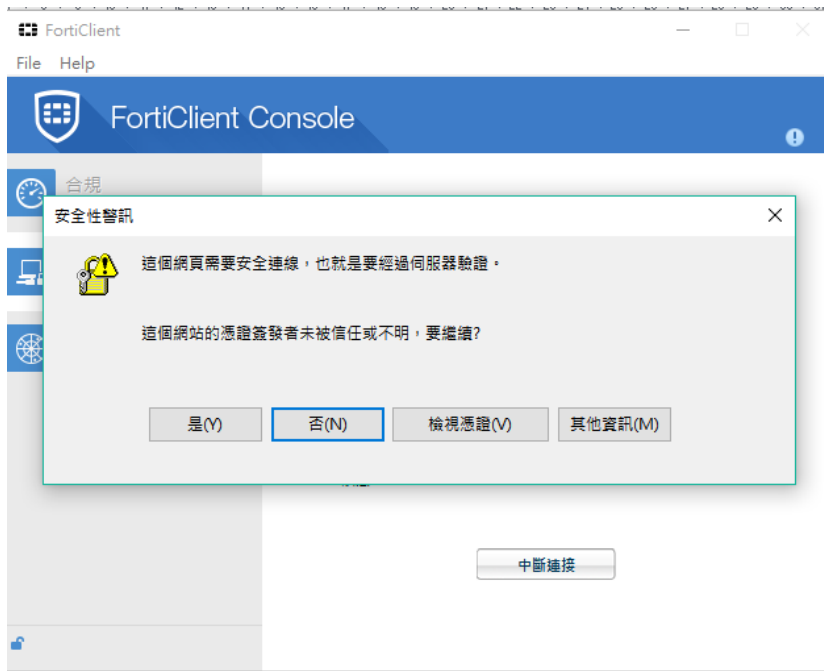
FortiClient

File Help

FortiClient Console

合規

安全性警訊

這個網頁需要安全連線，也就是要經過伺服器驗證。

這個網站的憑證簽發者未被信任或不明，要繼續?

是(Y)

否(N)

檢視憑證(V)

其他資訊(M)

中斷連接